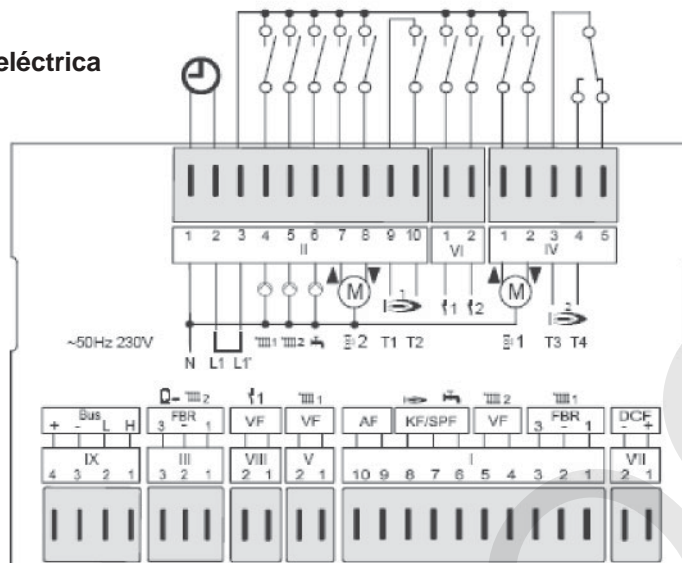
eléctrica

1 2 3 4 5 6 7 8 9 10
II

1 2
VI

1 2 3 4 5
IV

M

M

~50Hz 230V

N L1 L1'

T1 T2

T3 T4

2

1

Bus
+ - L H

FBR
3 - 1

VF

VF

AF

KF/SPF

VF

FBR
3 - 1

DCF
- +

IX
4 3 2 1

III
3 2 1

VIII
2 1

V
2 1

I
10 9 8 7 6 5 4 3 2 1

VII
2 1